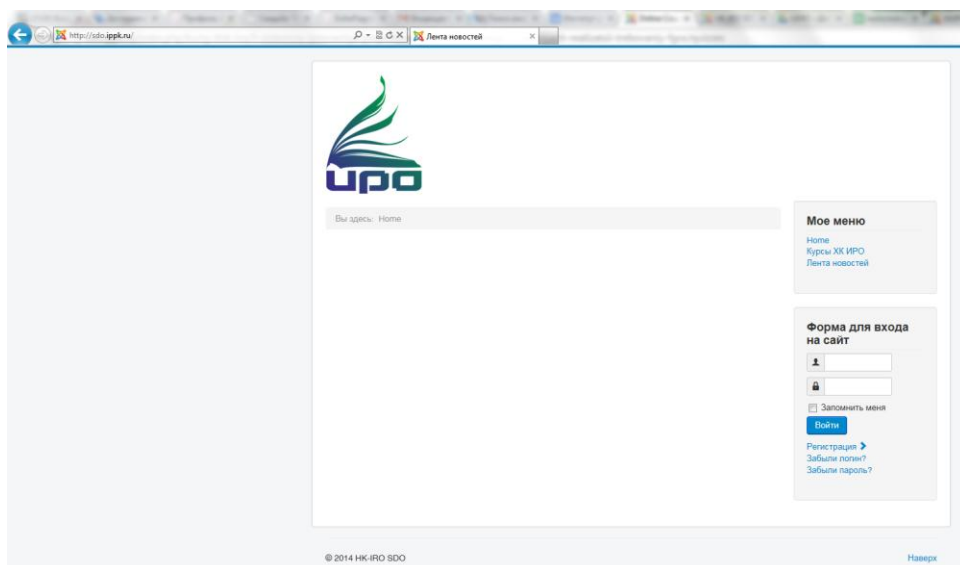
http://sdo.ippk.ru/

Лента новостей

ИРО

Вы здесь: Home

Мое меню

Home
Курсы ХК ИРО
Лента новостей

Форма для входа на сайт

Запомнить меня

Войти

Регистрация
Забыли логин?
Забыли пароль?

© 2014 HK-IRO SDO

Наверх